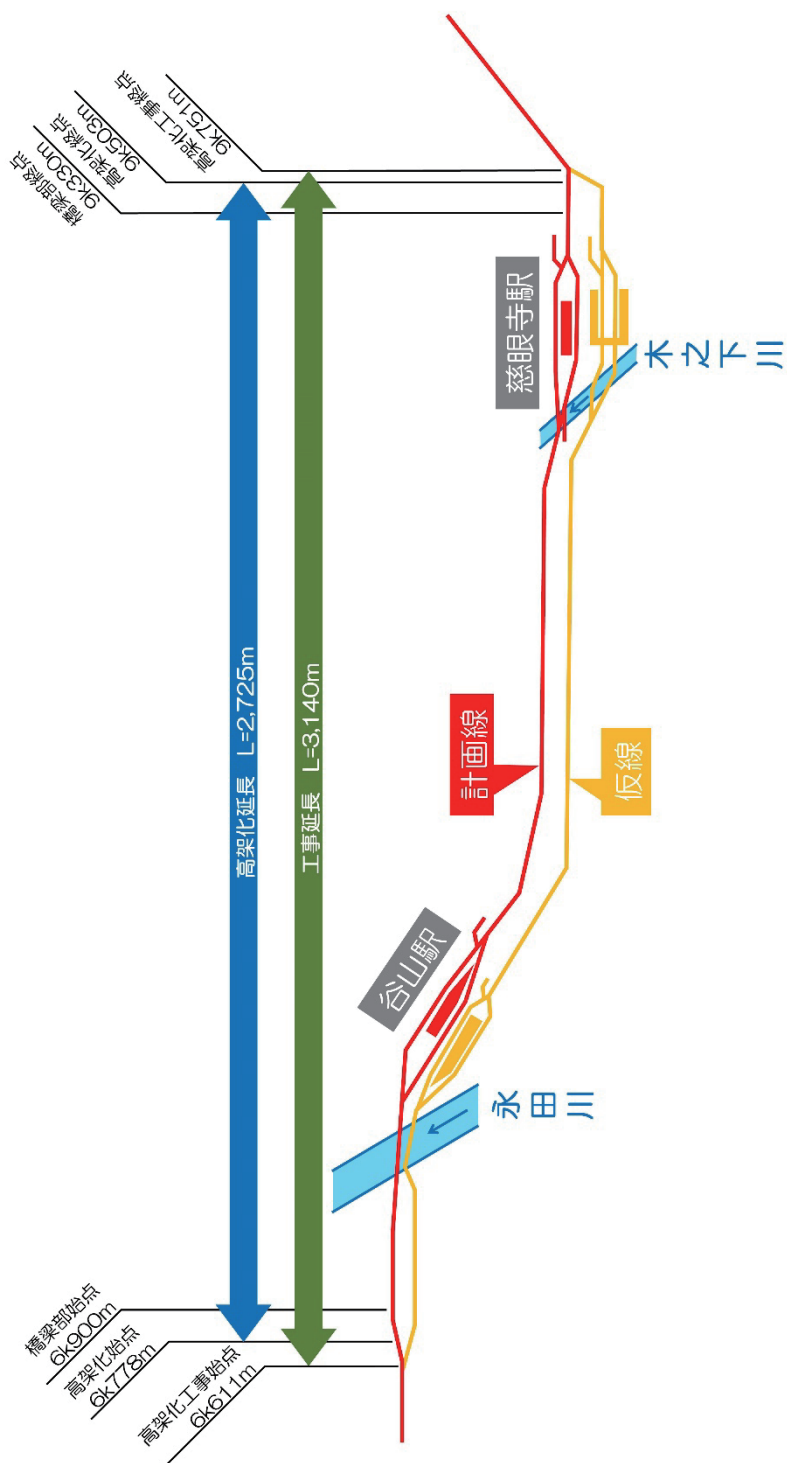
高架化工事終点
9k751m

高架化終点
9k503m

橋梁部終点
9k330m

慈眼寺駅

木之下川

高架化延長　L=2,725m

工事延長　L=3,140m

計画線

仮線

谷山駅

永田川

橋梁部始点
6k900m

高架化始点
6k778m

高架化工事始点
6k611m